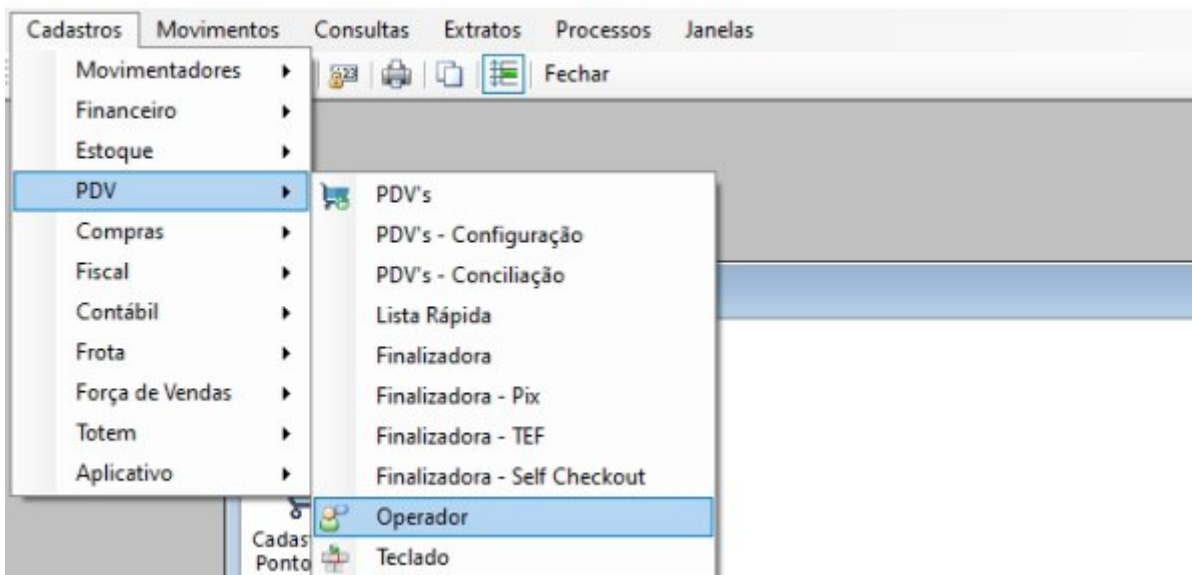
Cadastros Movimentos Consultas Extratos Processos Janelas

Fechar

Movimentadores
Financeiro
Estoque
PDV
Compras
Fiscal
Contábil
Frota
Força de Vendas
Totem
Aplicativo

PDV's
PDV's - Configuração
PDV's - Conciliação
Lista Rápida
Finalizadora
Finalizadora - Pix
Finalizadora - TEF
Finalizadora - Self Checkout
Operador
Teclado

Cadas
Ponto